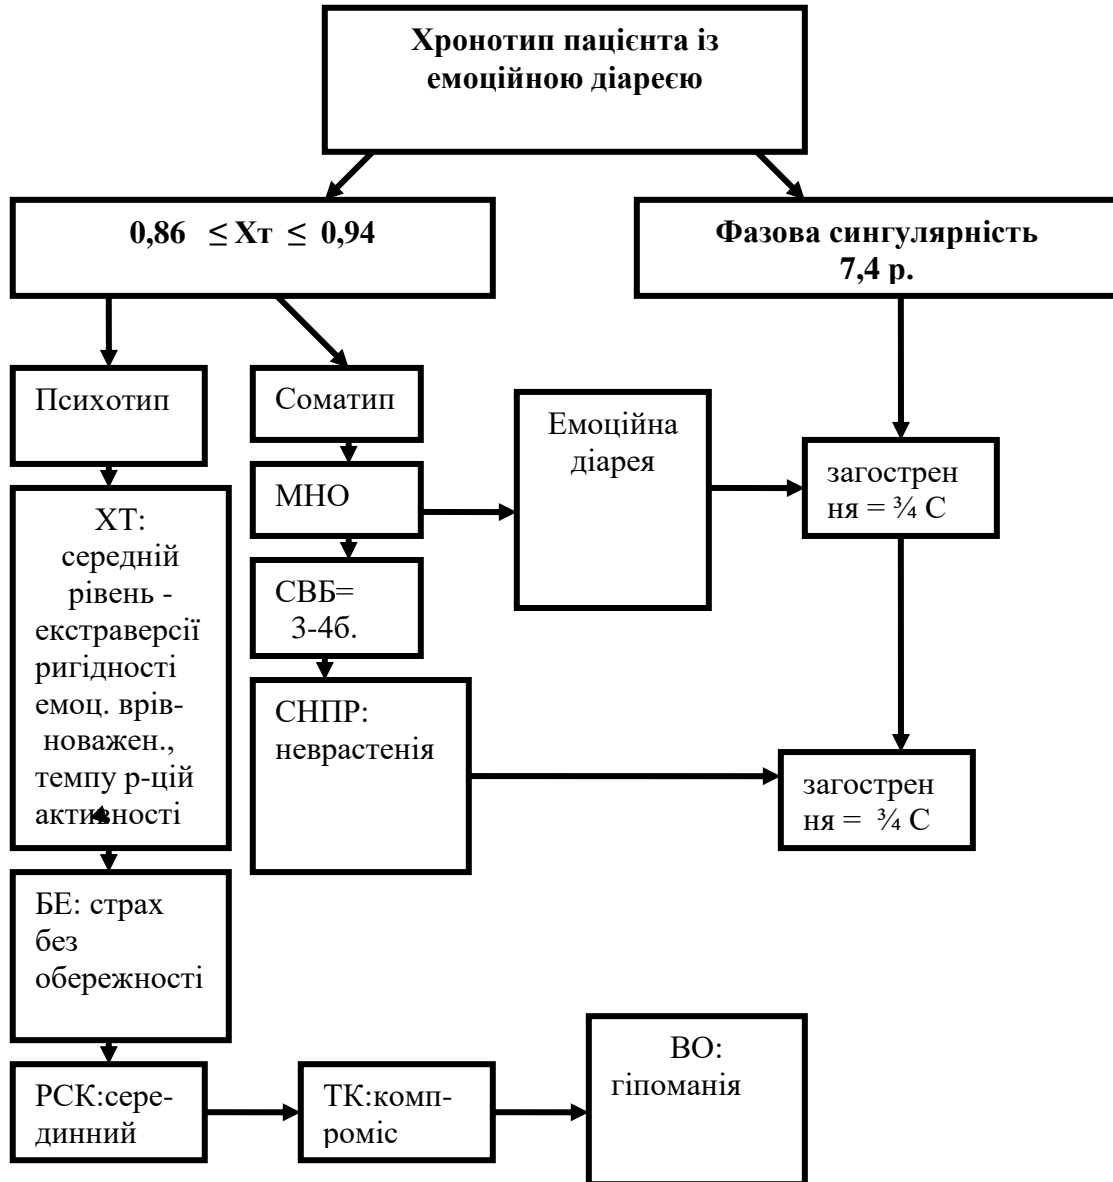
Хронотип пацієнта із емоційною діареєю

$0,86 \leq Хт \leq 0,94$

Фазова сингулярність 7,4 р.

Психотип

Соматип

Емоційна діарея

загострення = ¾ С

ХТ: середній рівень - екстраверсії ригідності емоц. врівноважен., темпу р-цій активності

МНО

СВБ= 3-4б.

СНПР: неврастенія

загострення = ¾ С

БЕ: страх без обережності

РСК:серединний

ТК:компроміс

ВО: гіпоманія